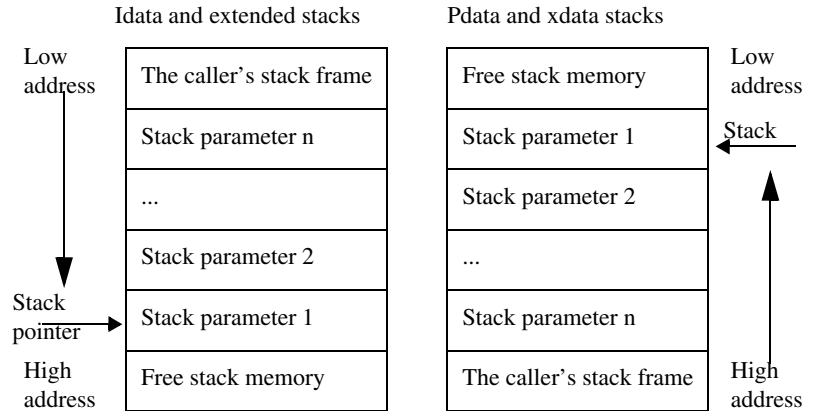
Idata and extended stacks

Pdata and xdata stacks

Low address

| The caller's stack frame |
|---|
| Stack parameter n |
| ... |
| Stack parameter 2 |
| Stack parameter 1 |
| Free stack memory |

Stack pointer

High address

| Free stack memory |
|---|
| Stack parameter 1 |
| Stack parameter 2 |
| ... |
| Stack parameter n |
| The caller's stack frame |

Low address

Stack

High address